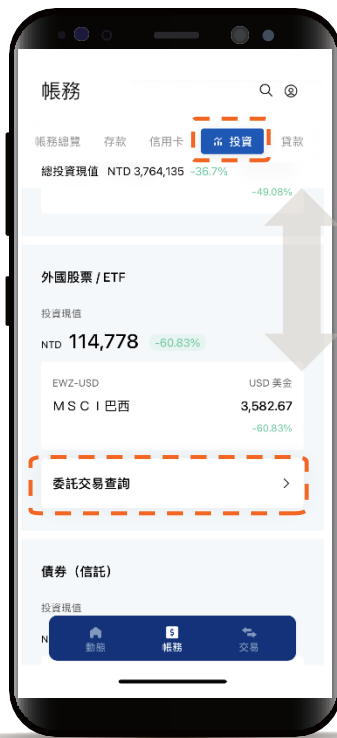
帳務

帳務總覽　存款　信用卡　投資　貸款

總投資現值 NTD 3,764,135 -36.7%

-49.08%

外國股票 / ETF

投資現值

NTD 114,778 -60.83%

EWZ-USD

USD 美金

M S C I 巴西

3,582.67

-60.83%

委託交易查詢 >

債券（信託）

投資現值

N

動態　帳務　交易